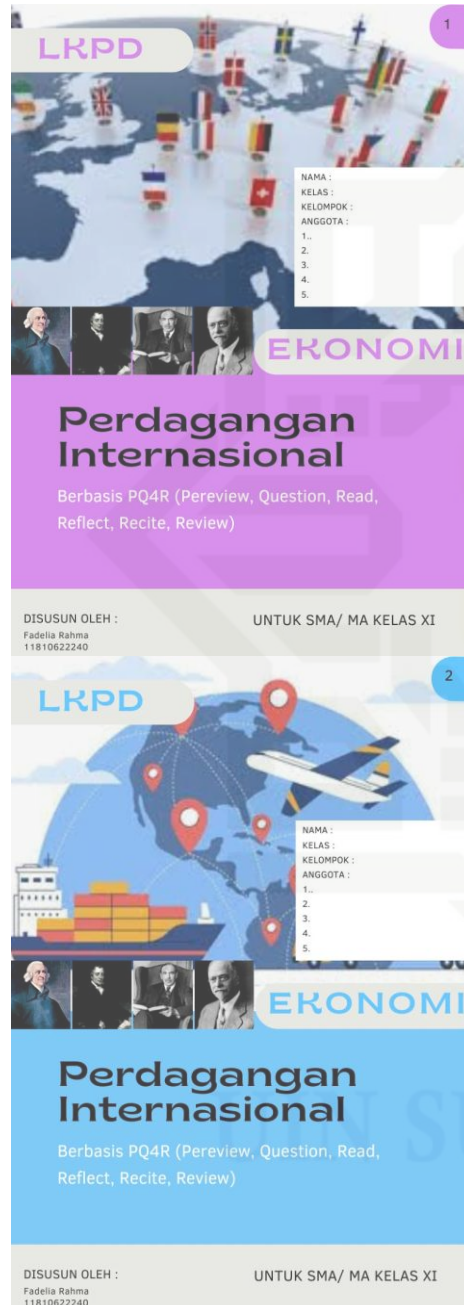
LKPD

1

NAMA :
KELAS :
KELOMPOK :
ANGGOTA :
1..
2.
3.
4.
5.

EKONOMI

Perdagangan Internasional

Berbasis PQ4R (Pereview, Question, Read, Reflect, Recite, Review)

DISUSUN OLEH :
Fadelia Rahma
11810622240

UNTUK SMA/ MA KELAS XI

LKPD

2

NAMA :
KELAS :
KELOMPOK :
ANGGOTA :
1..
2.
3.
4.
5.

EKONOMI

Perdagangan Internasional

Berbasis PQ4R (Pereview, Question, Read, Reflect, Recite, Review)

DISUSUN OLEH :
Fadelia Rahma
11810622240

UNTUK SMA/ MA KELAS XI